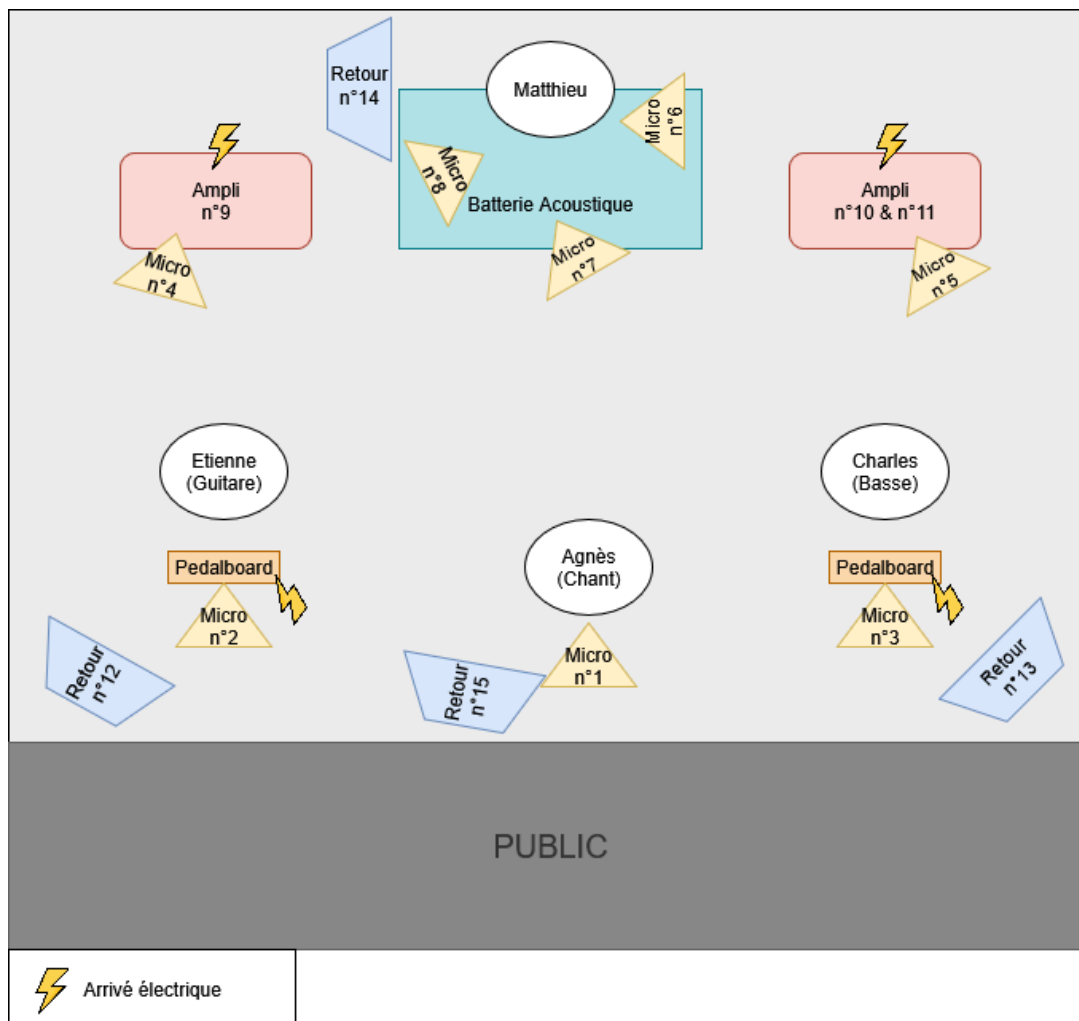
Retour n°14

Matthieu

Micro n°6

Micro n°8

Batterie Acoustique

Micro n°7

Ampli n°9

Micro n°4

Ampli n°10 & n°11

Micro n°5

Etienne (Guitare)

Charles (Basse)

Agnès (Chant)

Pedalboard

Micro n°2

Pedalboard

Micro n°3

Retour n°12

Retour n°15

Micro n°1

Retour n°13

PUBLIC

Arrivé électrique